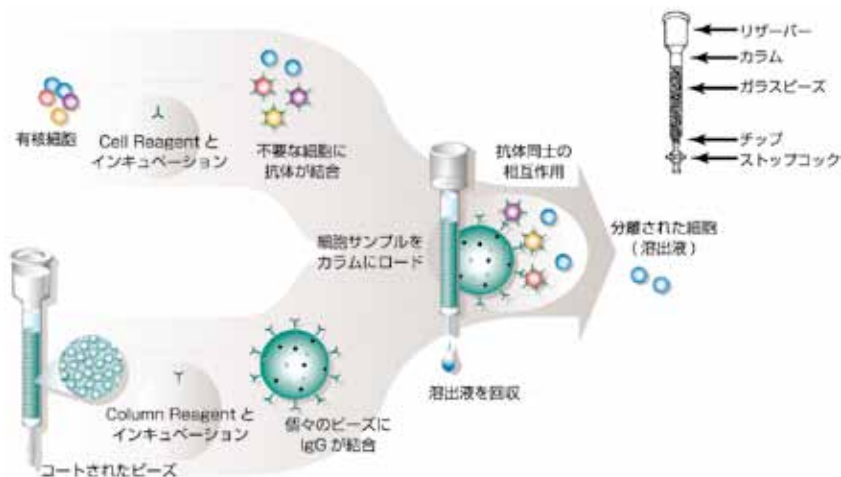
リザーバー
カラム
ガラスビーズ
チップ
ストップコック

有核細胞

Cell Reagent と インキュベーション

不要な細胞に抗体が結合

抗体同士の相互作用

細胞サンプルをカラムにロード

分離された細胞（溶出液）

溶出液を回収

Column Reagent と インキュベーション

個々のビーズに IgG が結合

コートされたビーズ